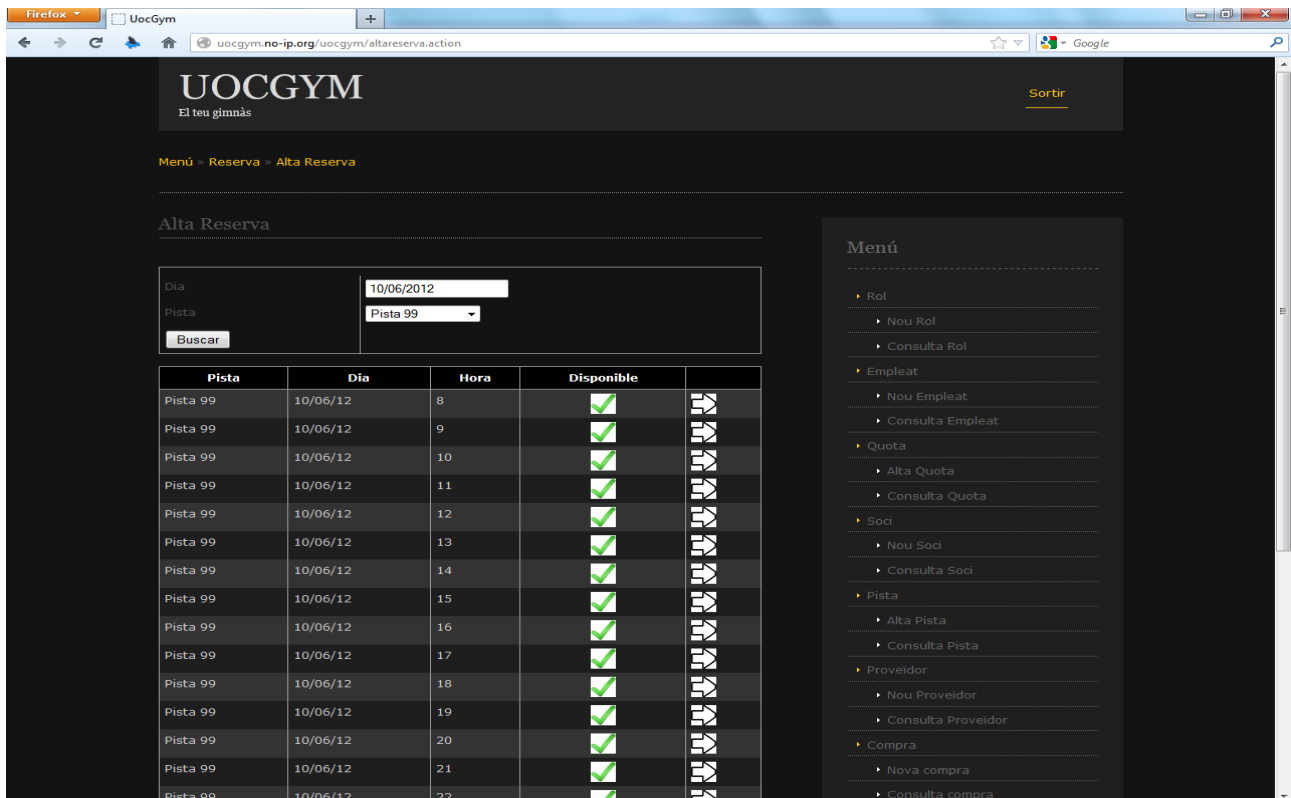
Firefox UocGym +

uocgym.no-ip.org/uocgym/altareserva.action Google

UOCGYM
El teu gimnàs

Sortir

Menú » Reserva » Alta Reserva

Alta Reserva

Dia 10/06/2012
Pista Pista 99
Buscar

| Pista | Dia | Hora | Disponible | |
|---|---|---|---|---|
| Pista 99 | 10/06/12 | 8 | | |
| Pista 99 | 10/06/12 | 9 | | |
| Pista 99 | 10/06/12 | 10 | | |
| Pista 99 | 10/06/12 | 11 | | |
| Pista 99 | 10/06/12 | 12 | | |
| Pista 99 | 10/06/12 | 13 | | |
| Pista 99 | 10/06/12 | 14 | | |
| Pista 99 | 10/06/12 | 15 | | |
| Pista 99 | 10/06/12 | 16 | | |
| Pista 99 | 10/06/12 | 17 | | |
| Pista 99 | 10/06/12 | 18 | | |
| Pista 99 | 10/06/12 | 19 | | |
| Pista 99 | 10/06/12 | 20 | | |
| Pista 99 | 10/06/12 | 21 | | |
| Pista 99 | 10/06/12 | 22 | | |

Menú

Rol
Nou Rol
Consulta Rol
Empleat
Nou Empleat
Consulta Empleat
Quota
Alta Quota
Consulta Quota
Soci
Nou Soci
Consulta Soci
Pista
Alta Pista
Consulta Pista
Proveidor
Nou Proveidor
Consulta Proveidor
Compra
Nova compra
Consulta compra